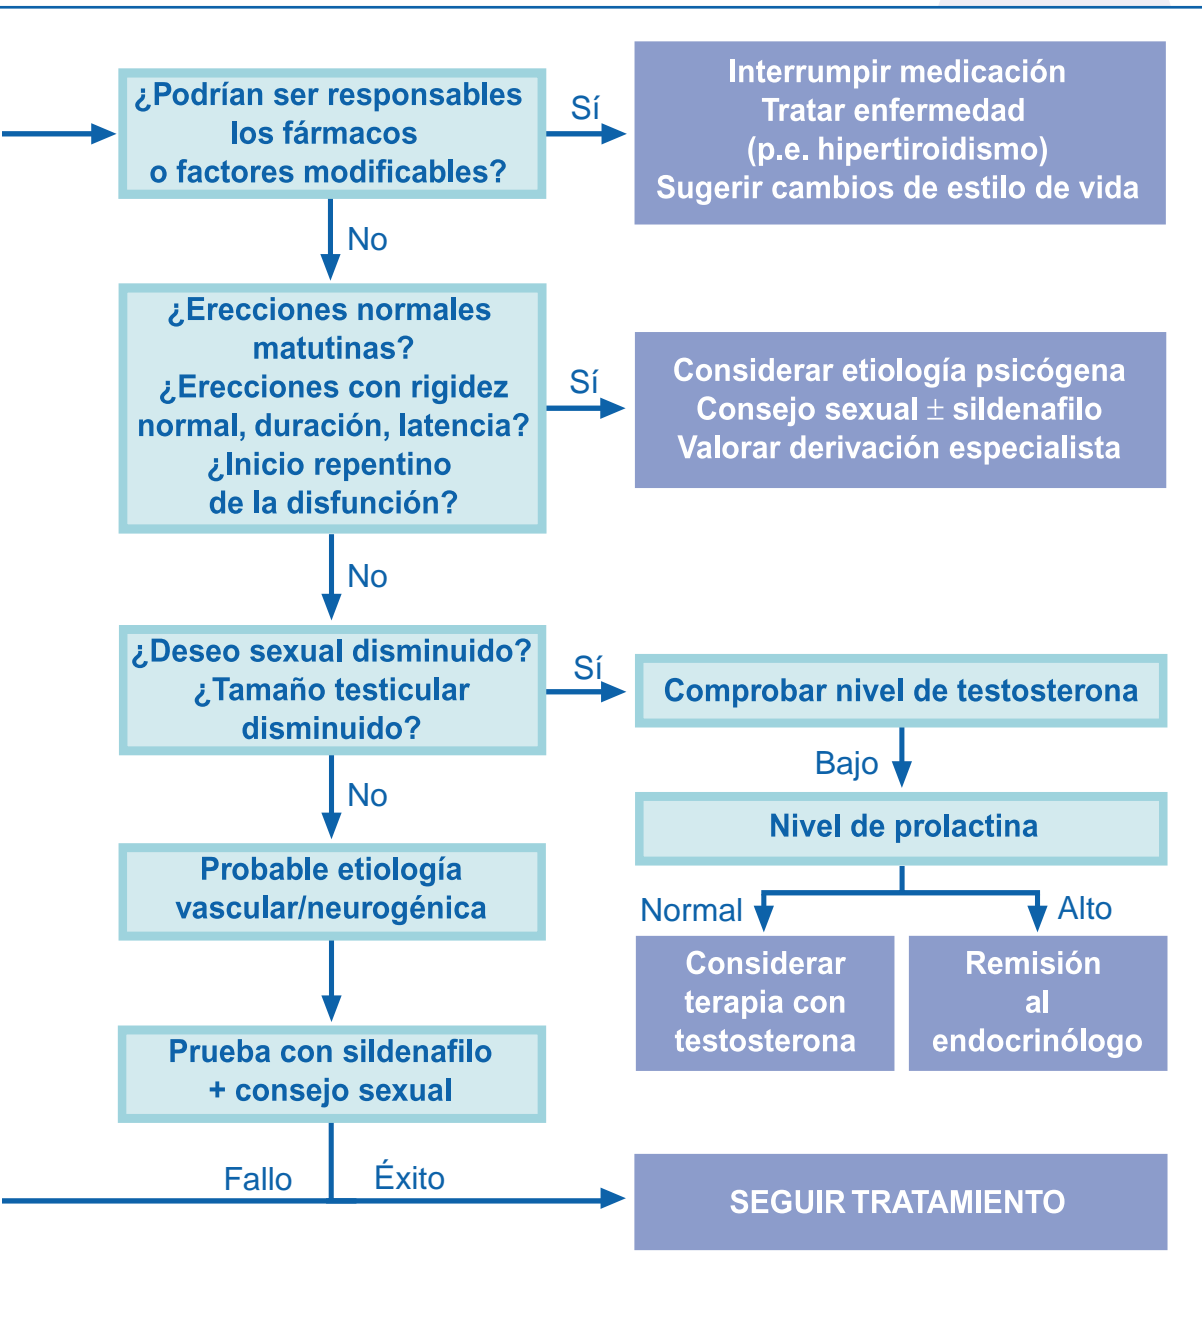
¿Podrían ser responsables los fármacos o factores modificables?

Sí

Interrumpir medicación
Tratar enfermedad
(p.e. hipertiroidismo)
Sugerir cambios de estilo de vida

No

¿Erecciones normales matutinas?
¿Erecciones con rigidez normal, duración, latencia?
¿Inicio repentino de la disfunción?

Sí

Considerar etiología psicógena
Consejo sexual $\pm$ sildenafilo
Valorar derivación especialista

No

¿Deseo sexual disminuido?
¿Tamaño testicular disminuido?

Sí

Comprobar nivel de testosterona

Bajo

Nivel de prolactina

Normal

Alto

Considerar terapia con testosterona

Remisión al endocrinólogo

No

Probable etiología vascular/neurogénica

Prueba con sildenafilo + consejo sexual

Fallo

Éxito

SEGUIR TRATAMIENTO